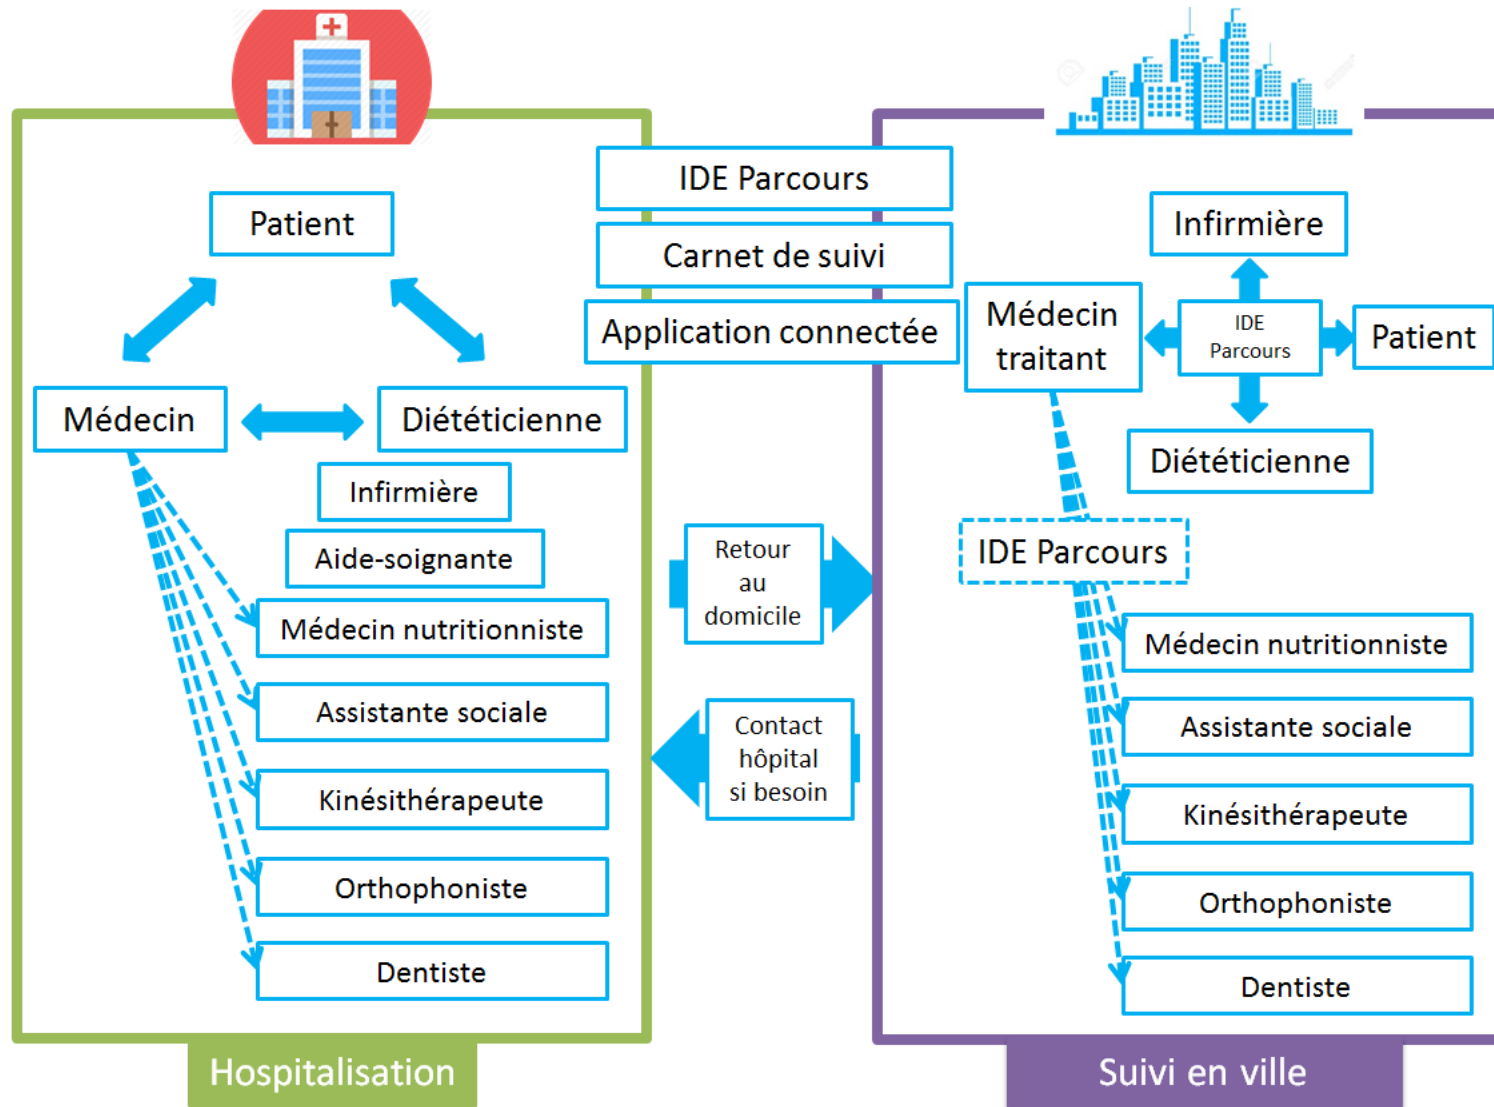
IDE Parcours

Carnet de suivi

Application connectée

Patient

Médecin

Diététicienne

Infirmière

Aide-soignante

Médecin nutritionniste

Assistante sociale

Kinésithérapeute

Orthophoniste

Dentiste

Hospitalisation

Retour au domicile

Contact hôpital si besoin

Infirmière

Médecin traitant

IDE Parcours

Patient

Diététicienne

IDE Parcours

Médecin nutritionniste

Assistante sociale

Kinésithérapeute

Orthophoniste

Dentiste

Suivi en ville